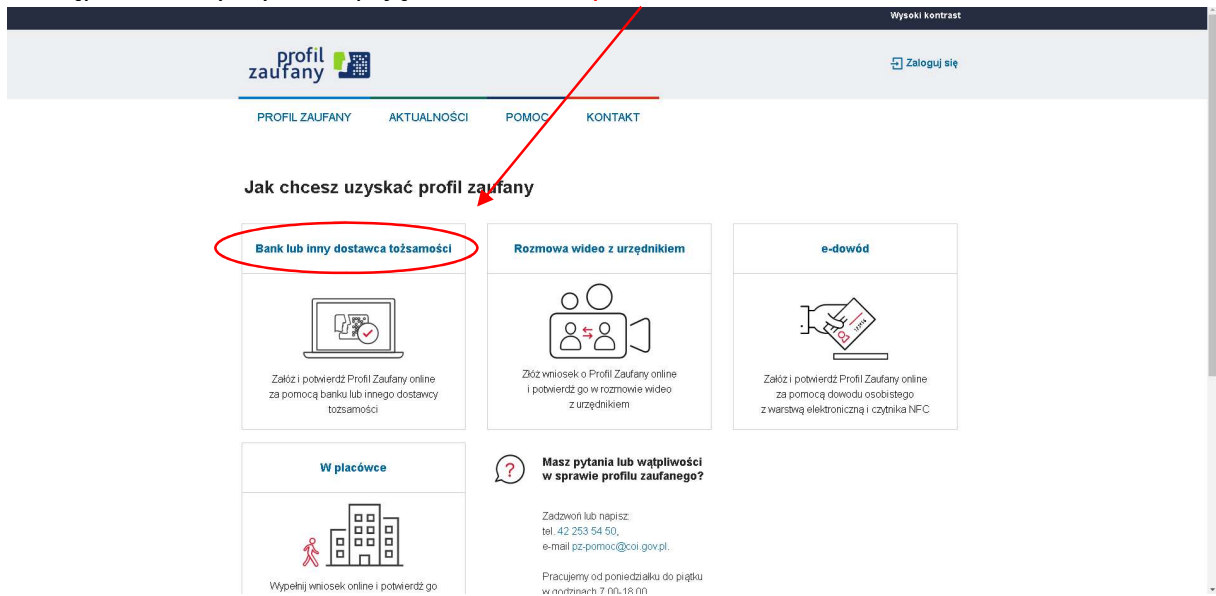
Wysoki kontrast

profil zaufany

Zaloguj się

PROFIL ZAUFANY AKTUALNOŚCI POMOC KONTAKT

Jak chcesz uzyskać profil zaufany

Bank lub inny dostawca tożsamości

Załóż i potwierdź Profil Zaufany online za pomocą banku lub innego dostawcy tożsamości

Rozmowa wideo z urzędnikiem

Złóż wniosek o Profil Zaufany online i potwierdź go w rozmowie wideo z urzędnikiem

e-dowód

Załóż i potwierdź Profil Zaufany online za pomocą dowodu osobistego z warstwą elektroniczną i czytnika NFC

W placówce

Wypełnij wniosek online i potwierdź go

Masz pytania lub wątpliwości w sprawie profilu zaufanego?

Zadzwoń lub napisz:
tel. 42 253 54 50,
e-mail pz-pomoc@coi.gov.pl.

Pracujemy od poniedziałku do piątku w godzinach 7.00-18.00